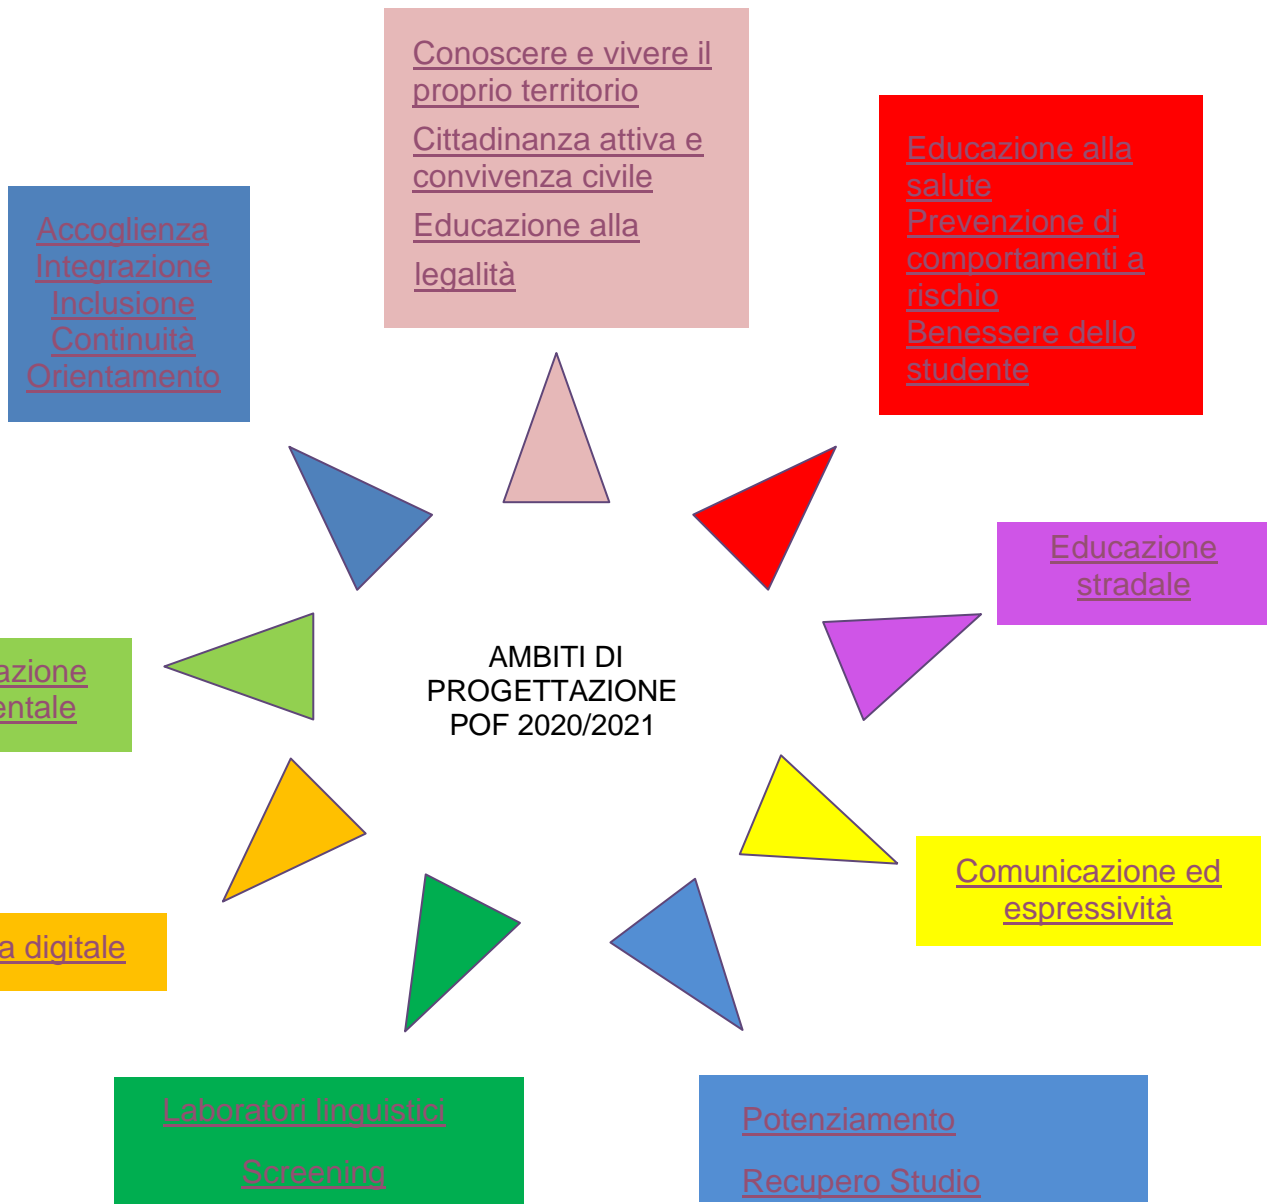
Conoscere e vivere il proprio territorio

Cittadinanza attiva e convivenza civile

Educazione alla legalità

Educazione alla salute
Prevenzione di comportamenti a rischio
Benessere dello studente

Accoglienza
Integrazione
Inclusione
Continuità
Orientamento

Educazione stradale

AMBITI DI PROGETTAZIONE POF 2020/2021

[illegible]azione
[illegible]entale

Comunicazione ed espressività

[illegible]a digitale

Laboratori linguistici

Screening

Potenziamento

Recupero Studio